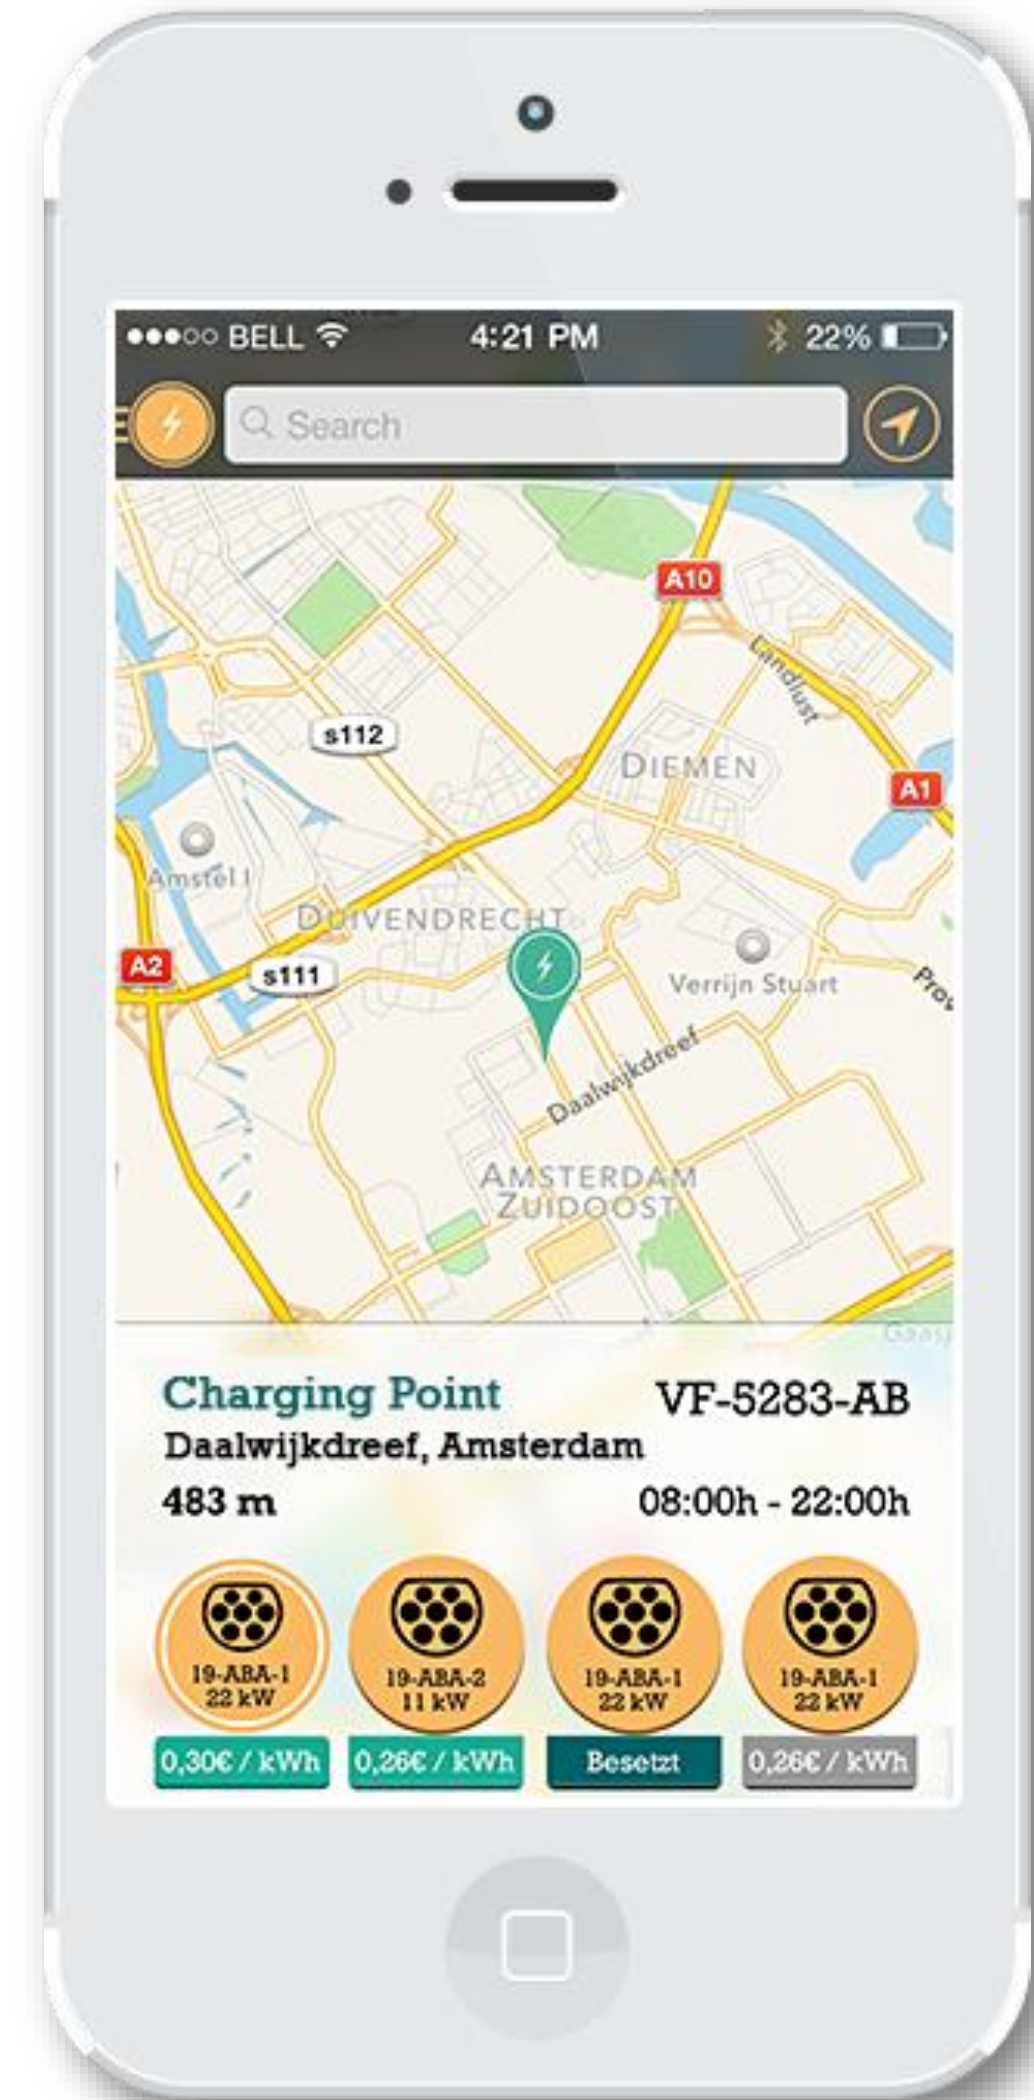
●●●○○ BELL 4:21 PM 22%

Search

A10
Landlust
s112
DIEMEN
A1
Amstel I
DUIVENDRECHT
A2
s111
Verrijn Stuart
Prov
Daalwijkdreef
AMSTERDAM ZUIDOOST
Gaasp

Charging Point
VF-5283-AB
Daalwijkdreef, Amsterdam
483 m
08:00h - 22:00h

19-ABA-1 22 kW
19-ABA-2 11 kW
19-ABA-1 22 kW
19-ABA-1 22 kW

0,30€ / kWh
0,26€ / kWh
Besetzt
0,26€ / kWh